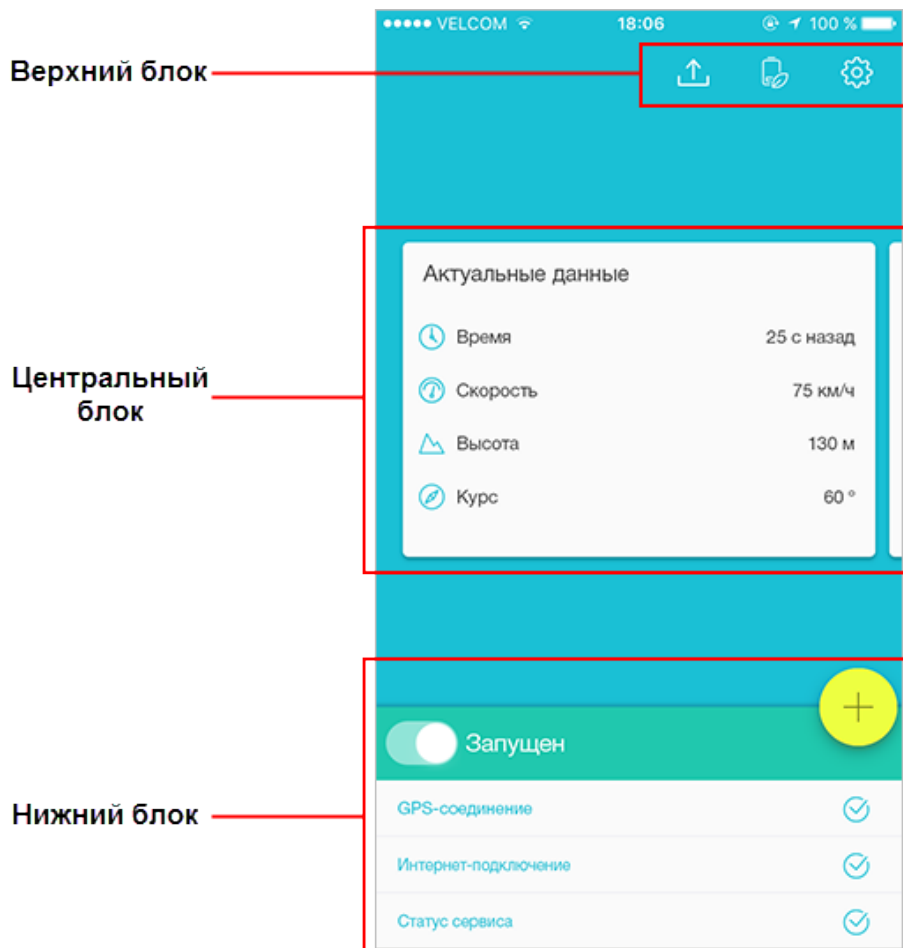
●●●●● VELCOM 18:06 100 %

Верхний блок

Актуальные данные

Время 25 с назад

Скорость 75 км/ч

Высота 130 м

Курс 60 °

Центральный блок

Запущен

GPS-соединение

Интернет-подключение

Статус сервиса

Нижний блок